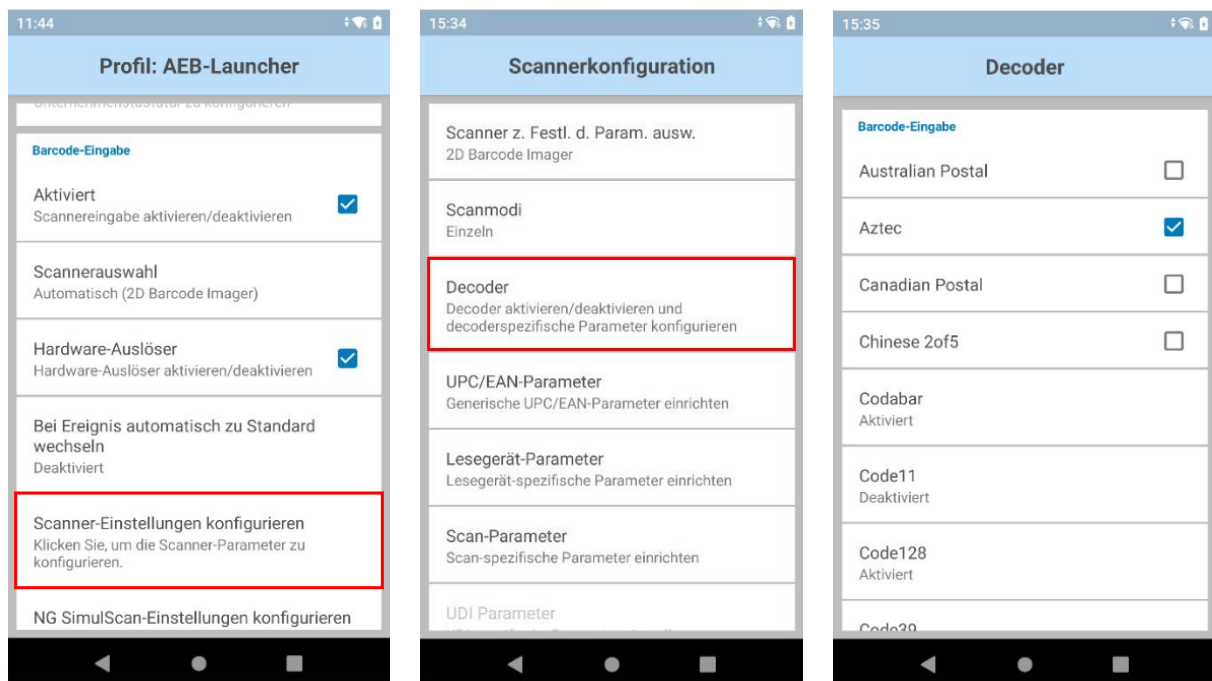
11:44

Profil: AEB-Launcher

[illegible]

Barcode-Eingabe

Aktiviert
Scannereingabe aktivieren/deaktivieren

Scannerauswahl
Automatisch (2D Barcode Imager)

Hardware-Auslöser
Hardware-Auslöser aktivieren/deaktivieren

Bei Ereignis automatisch zu Standard wechseln
Deaktiviert

Scanner-Einstellungen konfigurieren
Klicken Sie, um die Scanner-Parameter zu konfigurieren.

NG SimulScan-Einstellungen konfigurieren

15:34

Scannerkonfiguration

Scanner z. Festl. d. Param. ausw.
2D Barcode Imager

Scanmodi
Einzeln

Decoder
Decoder aktivieren/deaktivieren und decoderspezifische Parameter konfigurieren

UPC/EAN-Parameter
Generische UPC/EAN-Parameter einrichten

Lesegerät-Parameter
Lesegerät-spezifische Parameter einrichten

Scan-Parameter
Scan-spezifische Parameter einrichten

UDI Parameter
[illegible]

15:35

Decoder

Barcode-Eingabe

Australian Postal

Aztec

Canadian Postal

Chinese 2of5

Codabar
Aktiviert

Code11
Deaktiviert

Code128
Aktiviert

Code39